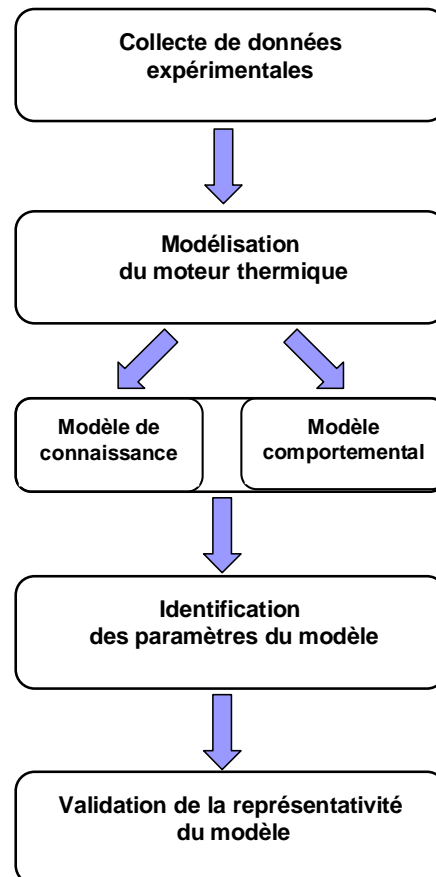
Collecte de données expérimentales

Modélisation du moteur thermique

Modèle de connaissance

Modèle comportemental

Identification des paramètres du modèle

Validation de la représentativité du modèle